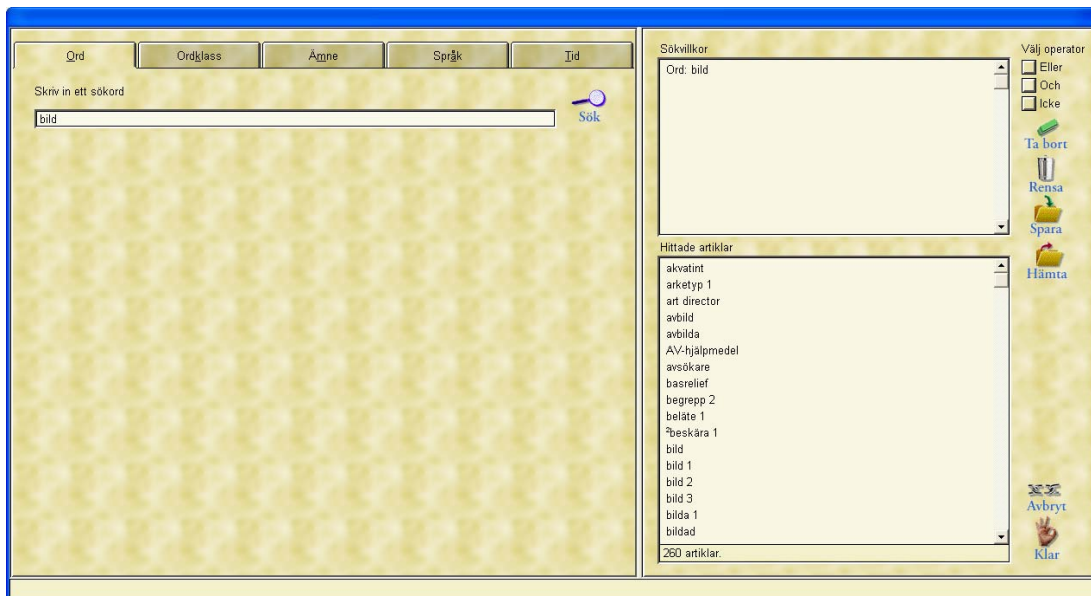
Ord | Ordklass | Ämne | Språk | Tid

Skriv in ett sökord

bild

Sök

Sökvillkor

Ord: bild

Välj operator
Eller
Och
Icke

Ta bort
Rensa
Spara
Hämta

Hittade artiklar

akvatint
arketyp 1
art director
avbild
avbilda
AV-hjälpmedel
avsökare
basrelief
begrepp 2
beläte 1
$^2$beskära 1
bild
bild 1
bild 2
bild 3
bilda 1
bildad

260 artiklar.

Avbryt
Klar